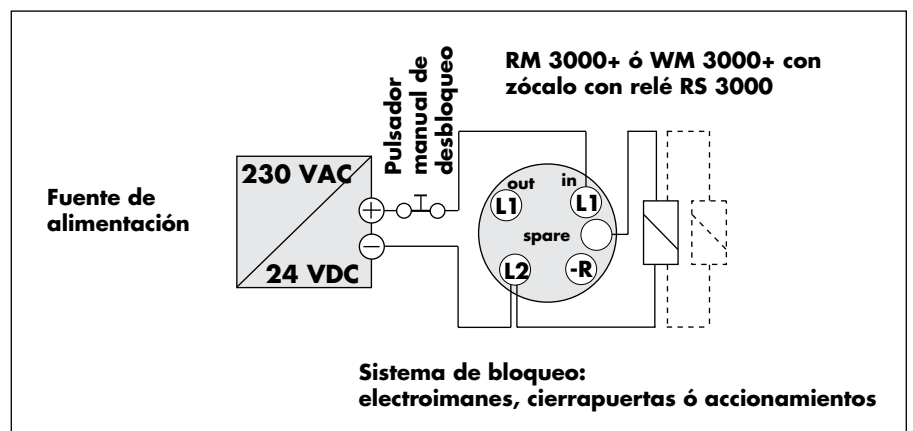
RM 3000+ ó WM 3000+ con zócalo con relé RS 3000

Pulsador manual de desbloqueo

Fuente de alimentación

230 VAC

24 VDC

out

in

L1

L1

spare

L2

-R

Sistema de bloqueo:
electroimanes, cierrapuertas ó accionamientos